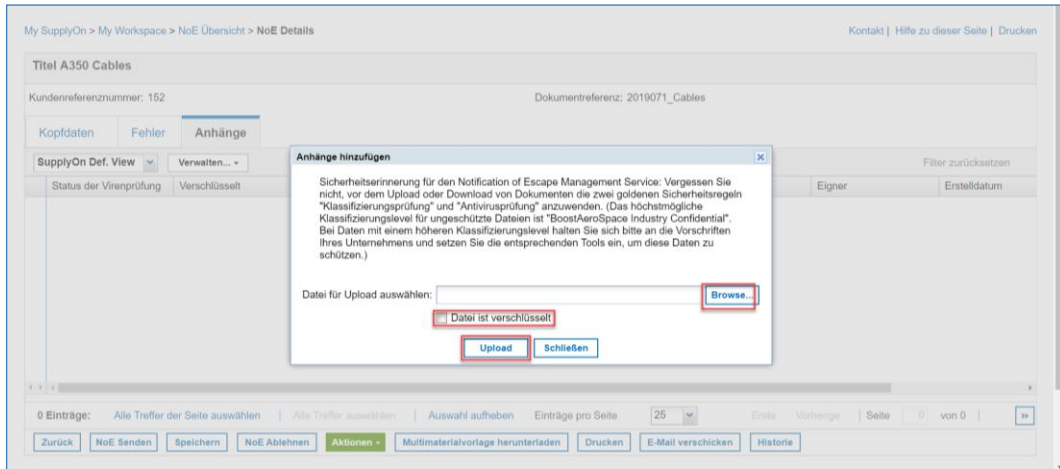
My SupplyOn > My Workspace > NoE Übersicht > NoE Details

Kontakt | Hilfe zu dieser Seite | Drucken

Titel A350 Cables

Kundenreferenznummer: 152

Dokumentreferenz: 2019071_Cables

Kopfdaten   Fehler   Anhänge

SupplyOn Def. View   Verwalten...

Filter zurücksetzen

Status der Virenprüfung   Verschlüsselt   Eigner   Erstelldatum

Anhänge hinzufügen

Sicherheitserinnerung für den Notification of Escape Management Service: Vergessen Sie nicht, vor dem Upload oder Download von Dokumenten die zwei goldenen Sicherheitsregeln "Klassifizierungsprüfung" und "Antivirusprüfung" anzuwenden. (Das höchstmögliche Klassifizierungslevel für ungeschützte Dateien ist "BoostAeroSpace Industry Confidential". Bei Daten mit einem höheren Klassifizierungslevel halten Sie sich bitte an die Vorschriften Ihres Unternehmens und setzen Sie die entsprechenden Tools ein, um diese Daten zu schützen.)

Datei für Upload auswählen:   Browse...

Datei ist verschlüsselt

Upload   Schließen

0 Einträge:   Alle Treffer der Seite auswählen | Alle Treffer auswählen | Auswahl aufheben   Einträge pro Seite   25   Erste   Vorherige   Seite   0   von 0

Zurück   NoE Senden   Speichern   NoE Ablehnen   Aktionen   Multimaterialvorlage herunterladen   Drucken   E-Mail verschicken   Historie